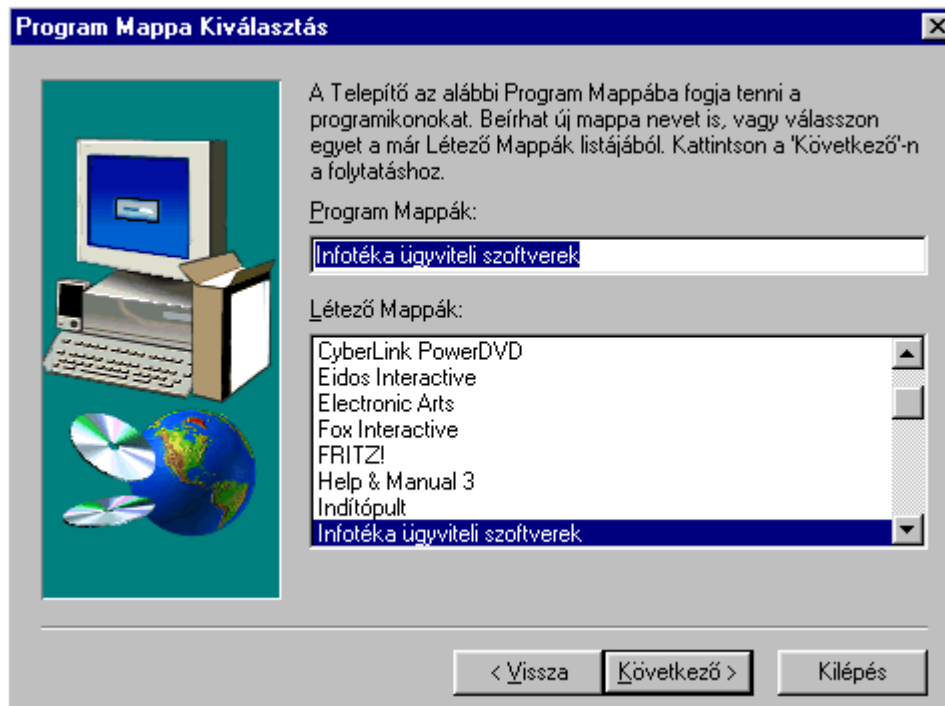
Program Mappa Kiválasztás

A Telepítő az alábbi Program Mappába fogja tenni a programikonokat. Beírhat új mappa nevet is, vagy válasszon egyet a már Létező Mappák listájából. Kattintson a 'Következő'-n a folytatáshoz.

Program Mappák:

Infotéka ügyviteli szoftverek

Létező Mappák:

CyberLink PowerDVD
Eidos Interactive
Electronic Arts
Fox Interactive
FRITZ!
Help & Manual 3
Indítópult
Infotéka ügyviteli szoftverek

< Vissza
Következő >
Kilépés